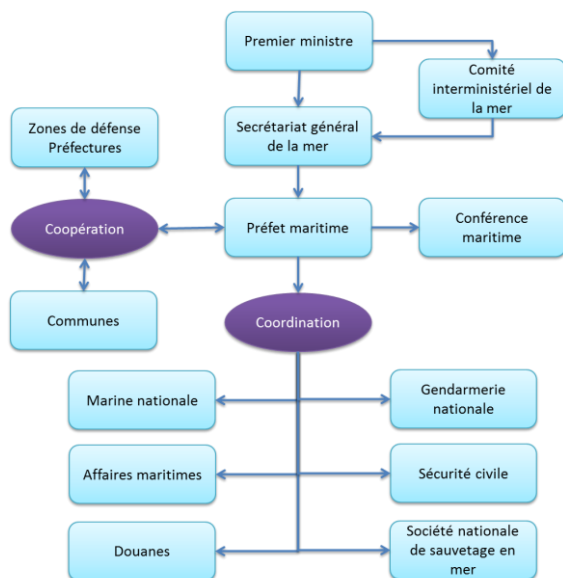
Premier ministre

Comité interministériel de la mer

Zones de défense Préfectures

Secrétariat général de la mer

Coopération

Préfet maritime

Conférence maritime

Communes

Coordination

Marine nationale

Gendarmerie nationale

Affaires maritimes

Sécurité civile

Douanes

Société nationale de sauvetage en mer